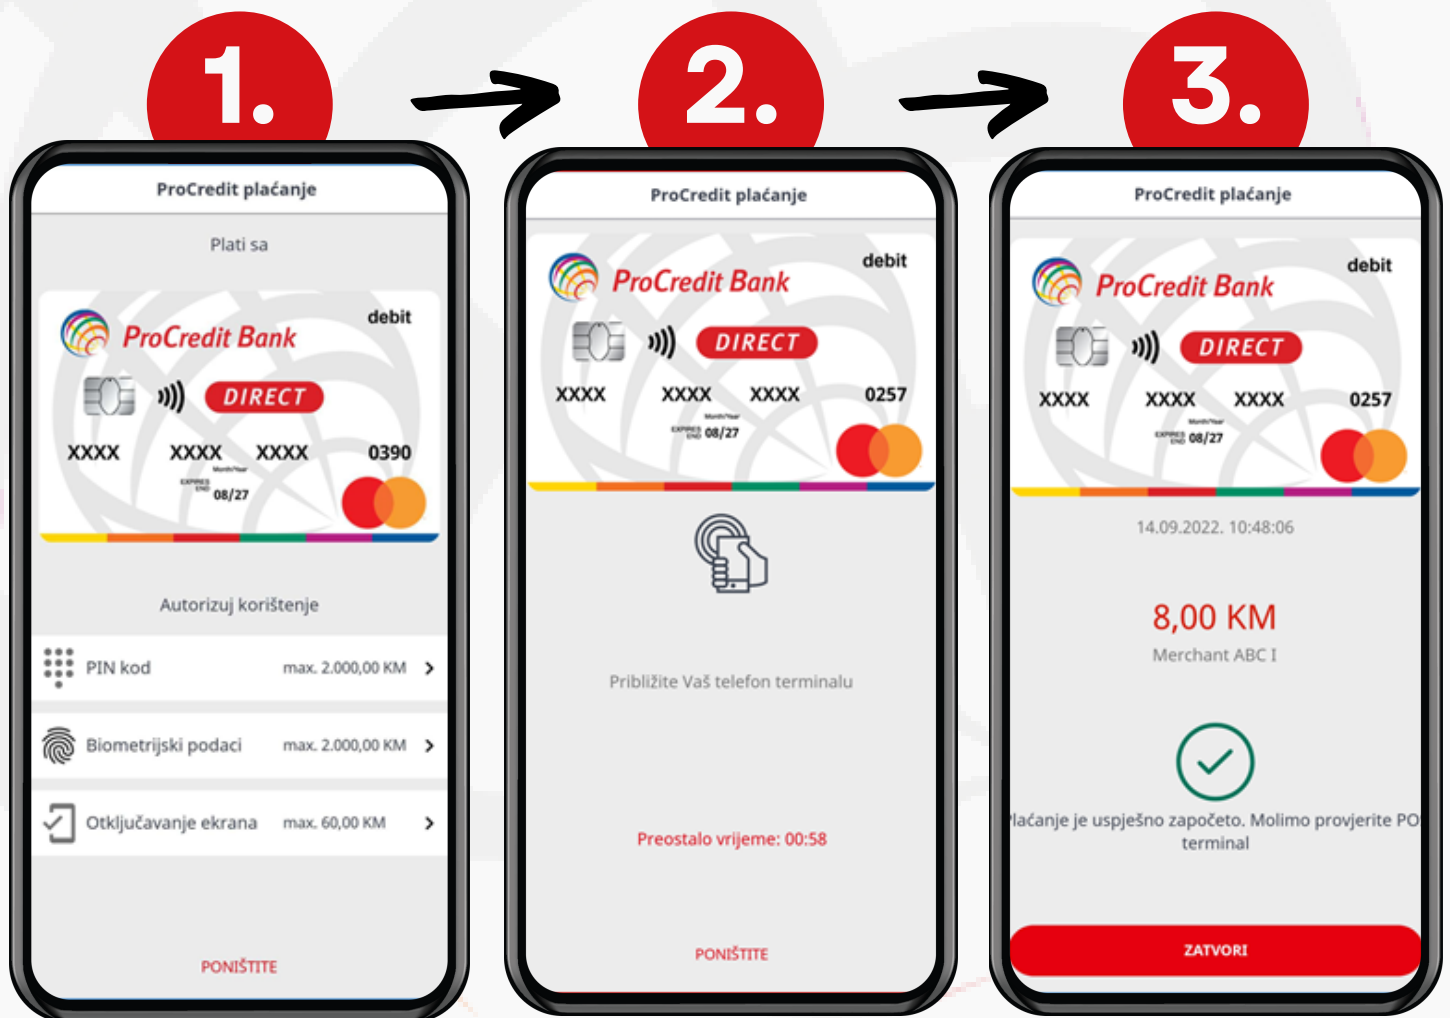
1.

ProCredit plaćanje

Plati sa

ProCredit Bank debit

DIRECT

XXXX XXXX XXXX 0390

Month/Year EXPIRES END 08/27

Autorizuj korištenje

PIN kod max. 2.000,00 KM

Biometrijski podaci max. 2.000,00 KM

Otključavanje ekrana max. 60,00 KM

PONIŠTITE

2.

ProCredit plaćanje

ProCredit Bank debit

DIRECT

XXXX XXXX XXXX 0257

Month/Year EXPIRES END 08/27

Približite Vaš telefon terminalu

Preostalo vrijeme: 00:58

PONIŠTITE

3.

ProCredit plaćanje

ProCredit Bank debit

DIRECT

XXXX XXXX XXXX 0257

Month/Year EXPIRES END 08/27

14.09.2022. 10:48:06

8,00 KM

Merchant ABC I

laćanje je uspješno započeto. Molimo provjerite PO terminal

ZATVORI